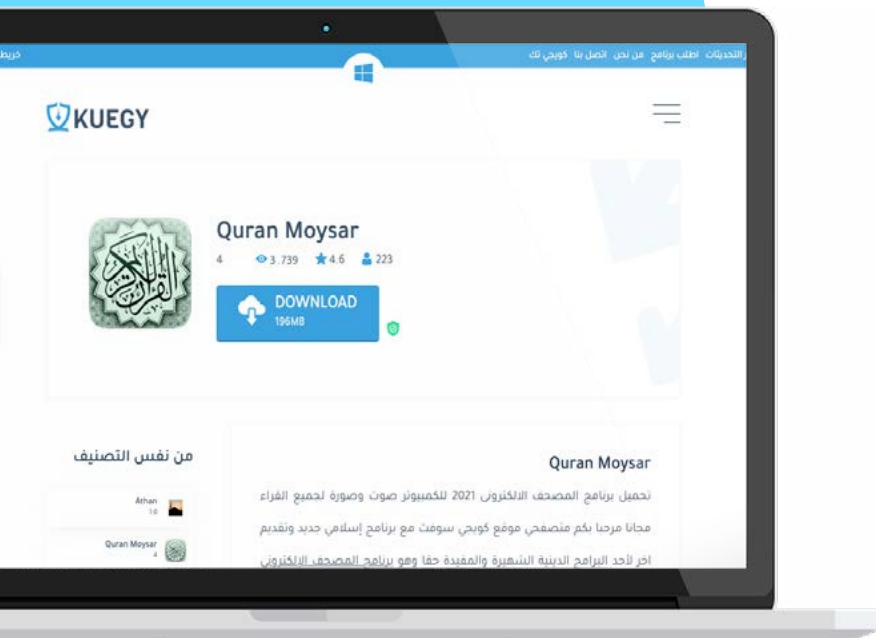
خريط

التحديثات اطلب برنامج من نحن اتصل بنا كويجي تك

KUEGY

Quran Moysar
4 3.739 4.6 223

DOWNLOAD
196MB

من نفس التصنيف

Athan
1.0

Quran Moysar
4

Quran Moysar

تحميل برنامج المصحف الالكتروني 2021 للكمبيوتر صوت وصورة لجميع القراء مجانا مرحبا بكم متصفحي موقع كويجي سوفت مع برنامج إسلامي جديد وتقديم اخر لأحد البرامج الدينية الشهيرة والمفيدة حقا وهو برنامج المصحف الالكتروني